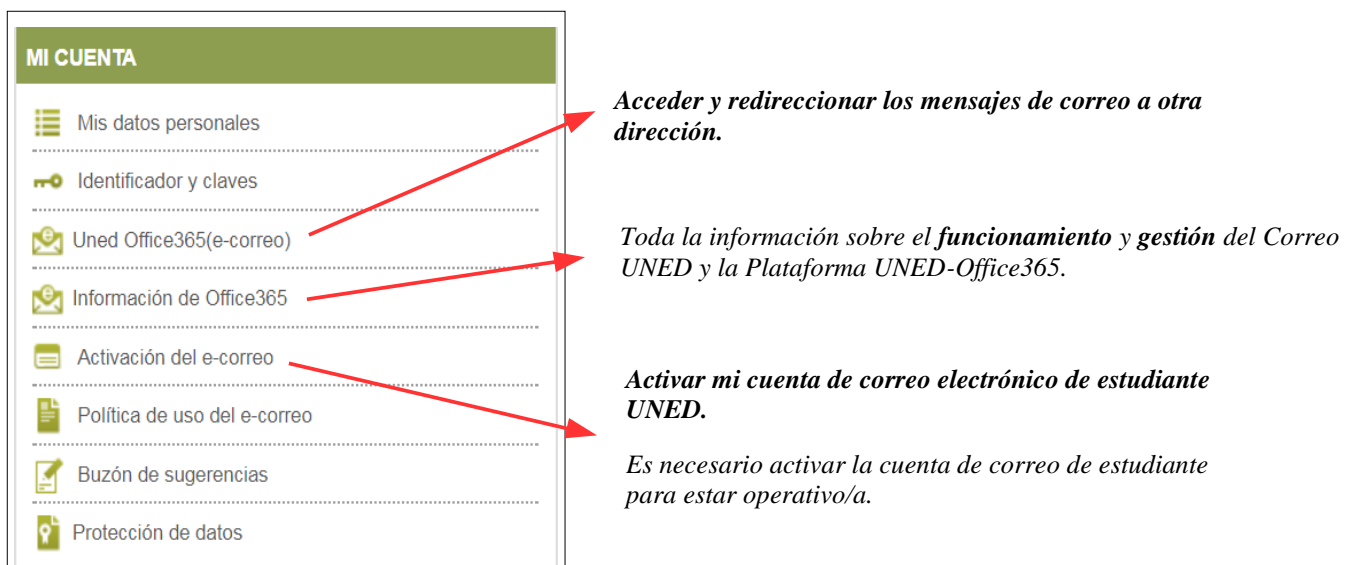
MI CUENTA

Mis datos personales

Identificador y claves

Uned Office365(e-correo)

Información de Office365

Activación del e-correo

Política de uso del e-correo

Buzón de sugerencias

Protección de datos

Acceder y redireccionar los mensajes de correo a otra dirección.

Toda la información sobre el funcionamiento y gestión del Correo UNED y la Plataforma UNED-Office365.

Activar mi cuenta de correo electrónico de estudiante UNED.

Es necesario activar la cuenta de correo de estudiante para estar operativo/a.